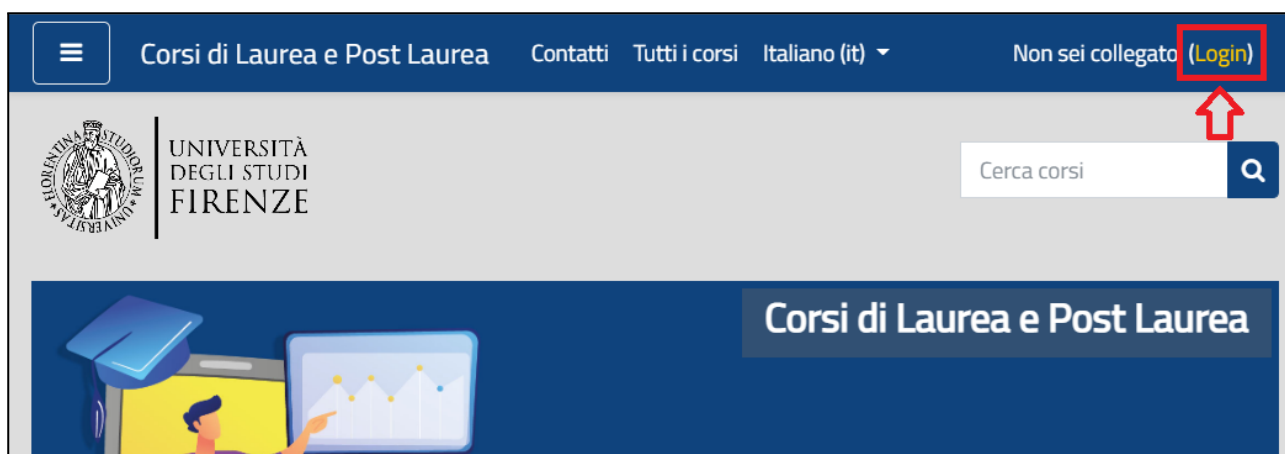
Corsi di Laurea e Post Laurea Contatti Tutti i corsi Italiano (it)

Non sei collegato (Login)

FLORENTINA STUDIORUM UNIVERSITAS

UNIVERSITÀ DEGLI STUDI FIRENZE

Cerca corsi

Corsi di Laurea e Post Laurea